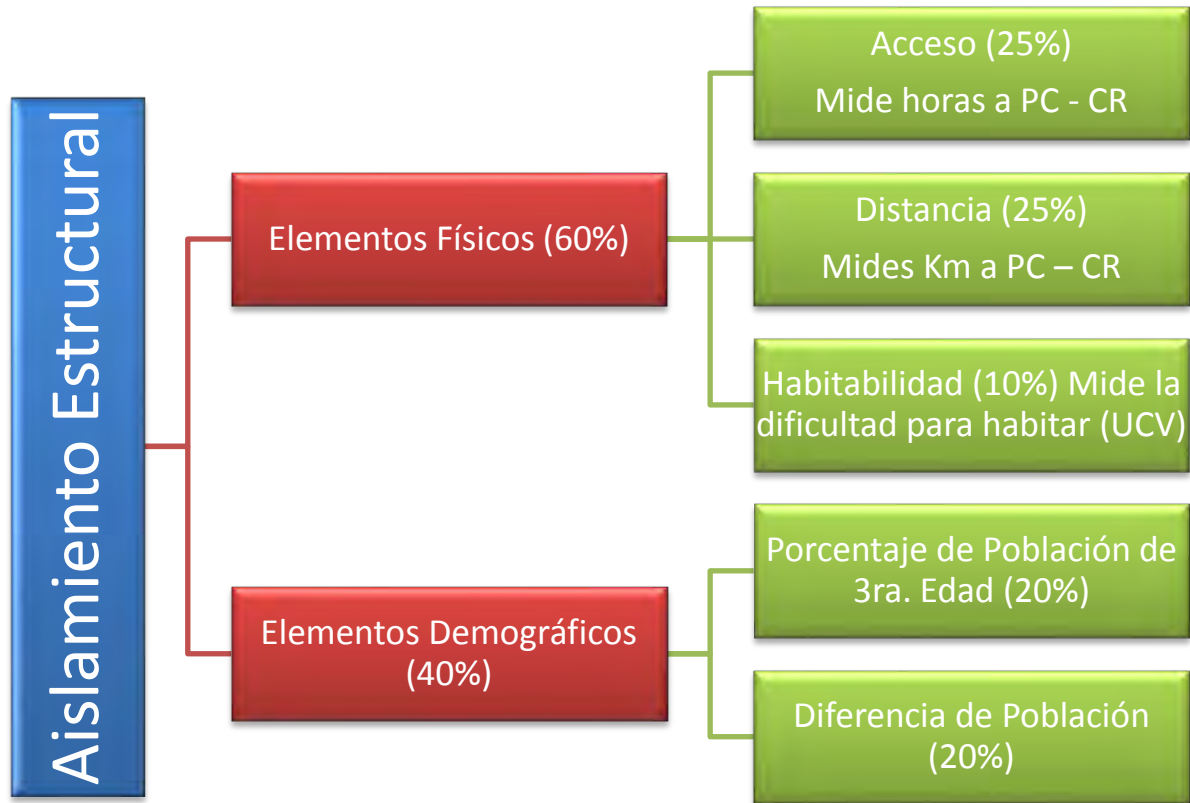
Aislamiento Estructural

Elementos Físicos (60%)

Acceso (25%)
Mide horas a PC - CR

Distancia (25%)
Mides Km a PC – CR

Habitabilidad (10%) Mide la dificultad para habitar (UCV)

Elementos Demográficos (40%)

Porcentaje de Población de 3ra. Edad (20%)

Diferencia de Población (20%)